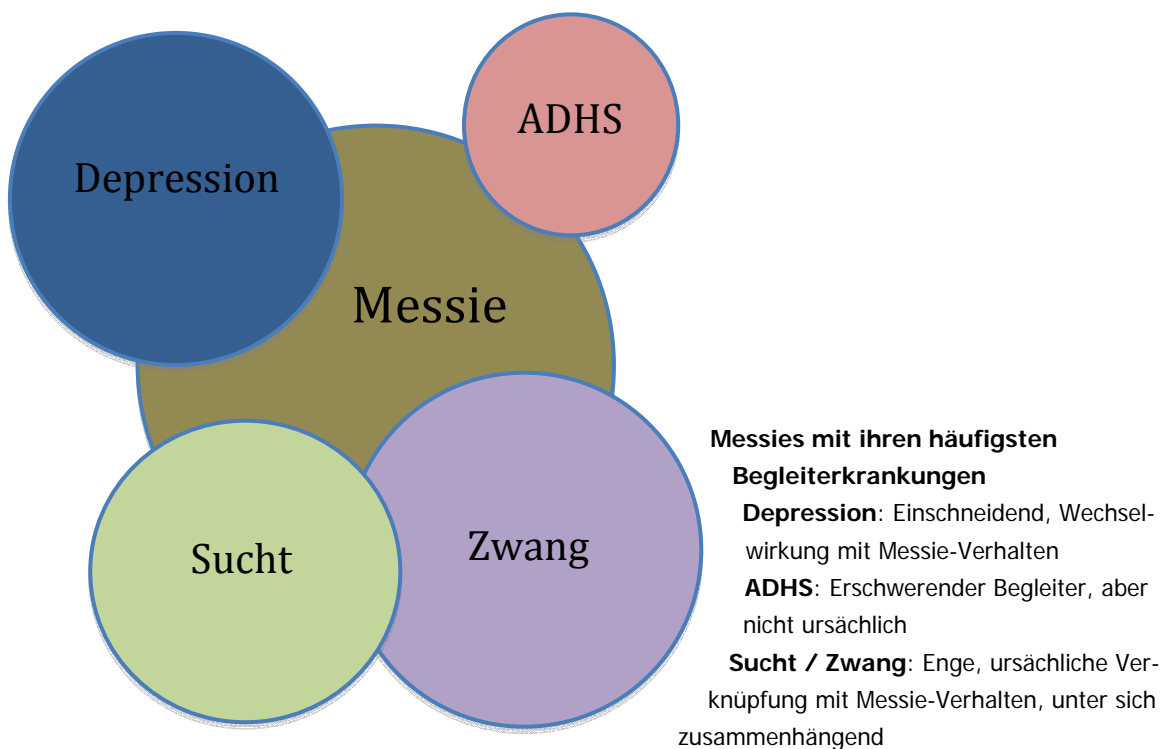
Depression

ADHS

Messie

Sucht

Zwang

**Messies mit ihren häufigsten Begleiterkrankungen**

**Depression**: Einschneidend, Wechselwirkung mit Messie-Verhalten

**ADHS**: Erschwerender Begleiter, aber nicht ursächlich

**Sucht / Zwang**: Enge, ursächliche Verknüpfung mit Messie-Verhalten, unter sich zusammenhängend